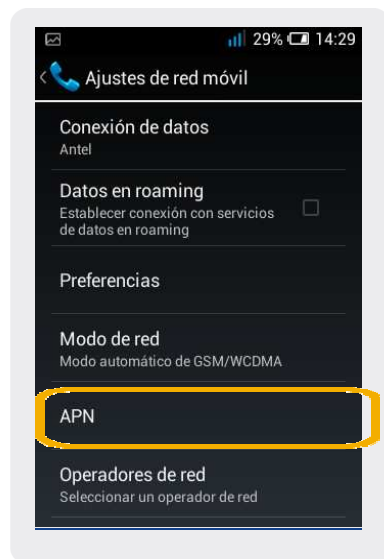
29% 14:29

Ajustes de red móvil

Conexión de datos
Antel

Datos en roaming
Establecer conexión con servicios de datos en roaming

Preferencias

Modo de red
Modo automático de GSM/WCDMA

APN

Operadores de red
Seleccionar un operador de red